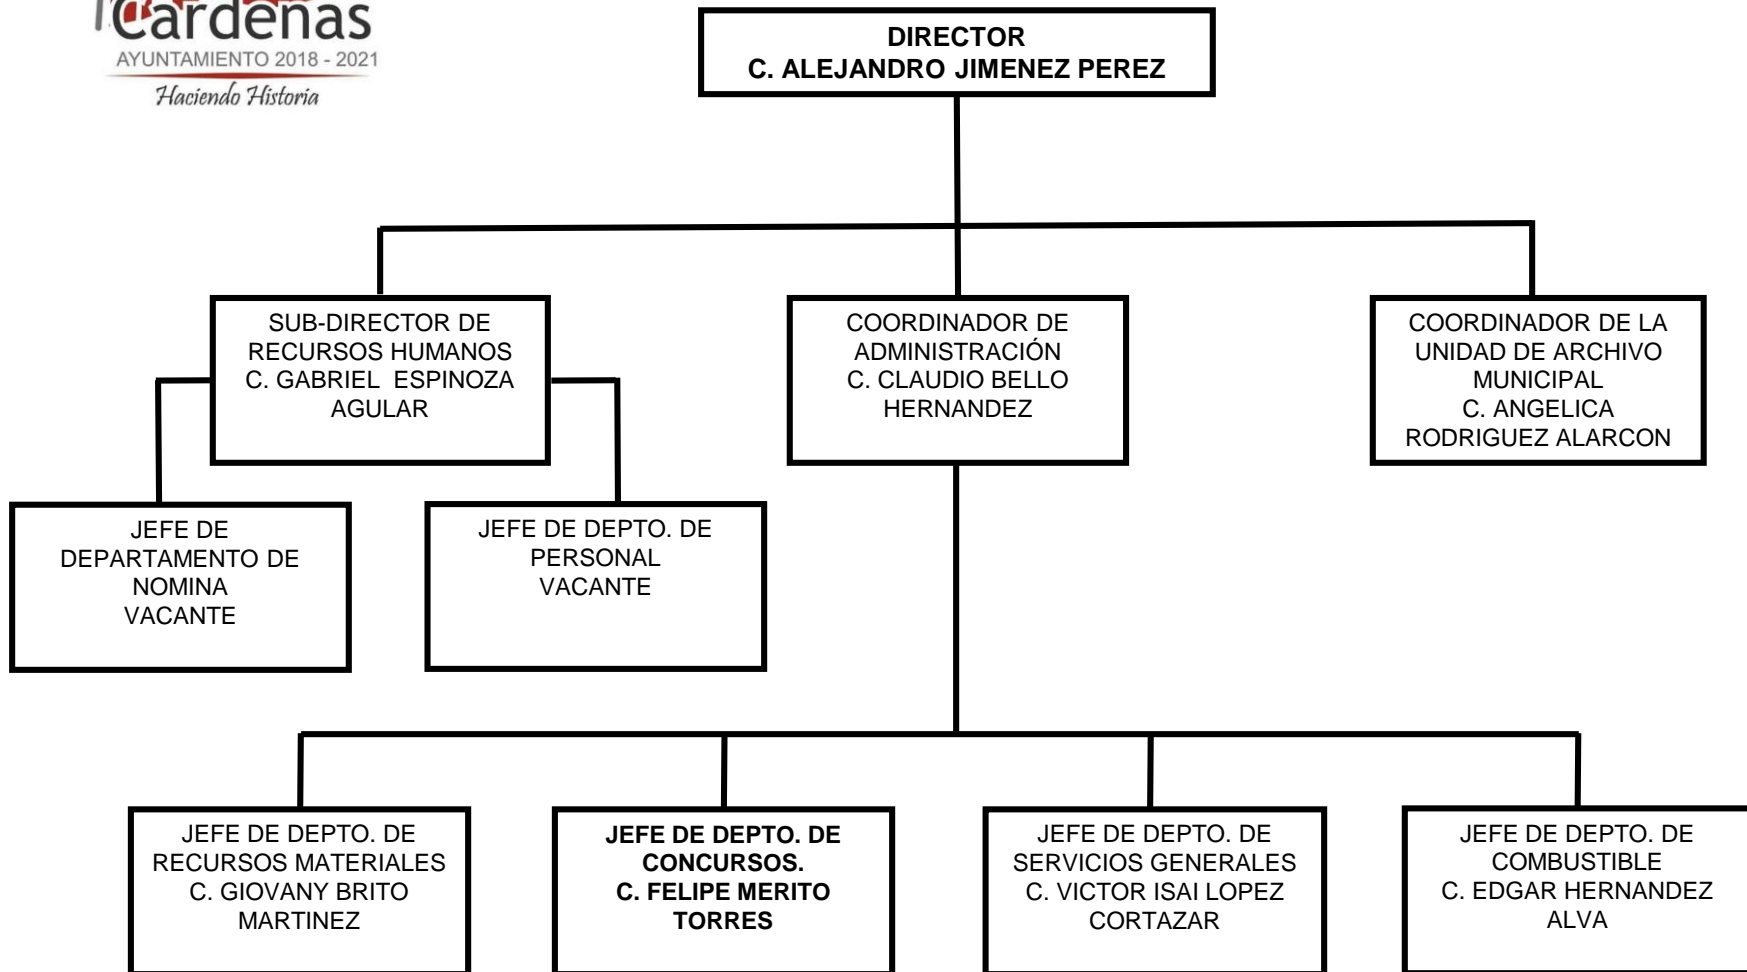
Cárdenas
AYUNTAMIENTO 2018 - 2021
Haciendo Historia

DIRECTOR
C. ALEJANDRO JIMENEZ PEREZ

SUB-DIRECTOR DE RECURSOS HUMANOS
C. GABRIEL ESPINOZA AGULAR

COORDINADOR DE ADMINISTRACIÓN
C. CLAUDIO BELLO HERNANDEZ

COORDINADOR DE LA UNIDAD DE ARCHIVO MUNICIPAL
C. ANGELICA RODRIGUEZ ALARCON

JEFE DE DEPARTAMENTO DE NOMINA
VACANTE

JEFE DE DEPTO. DE PERSONAL
VACANTE

JEFE DE DEPTO. DE RECURSOS MATERIALES
C. GIOVANY BRITO MARTINEZ

JEFE DE DEPTO. DE CONCURSOS.
C. FELIPE MERITO TORRES

JEFE DE DEPTO. DE SERVICIOS GENERALES
C. VICTOR ISAI LOPEZ CORTAZAR

JEFE DE DEPTO. DE COMBUSTIBLE
C. EDGAR HERNANDEZ ALVA